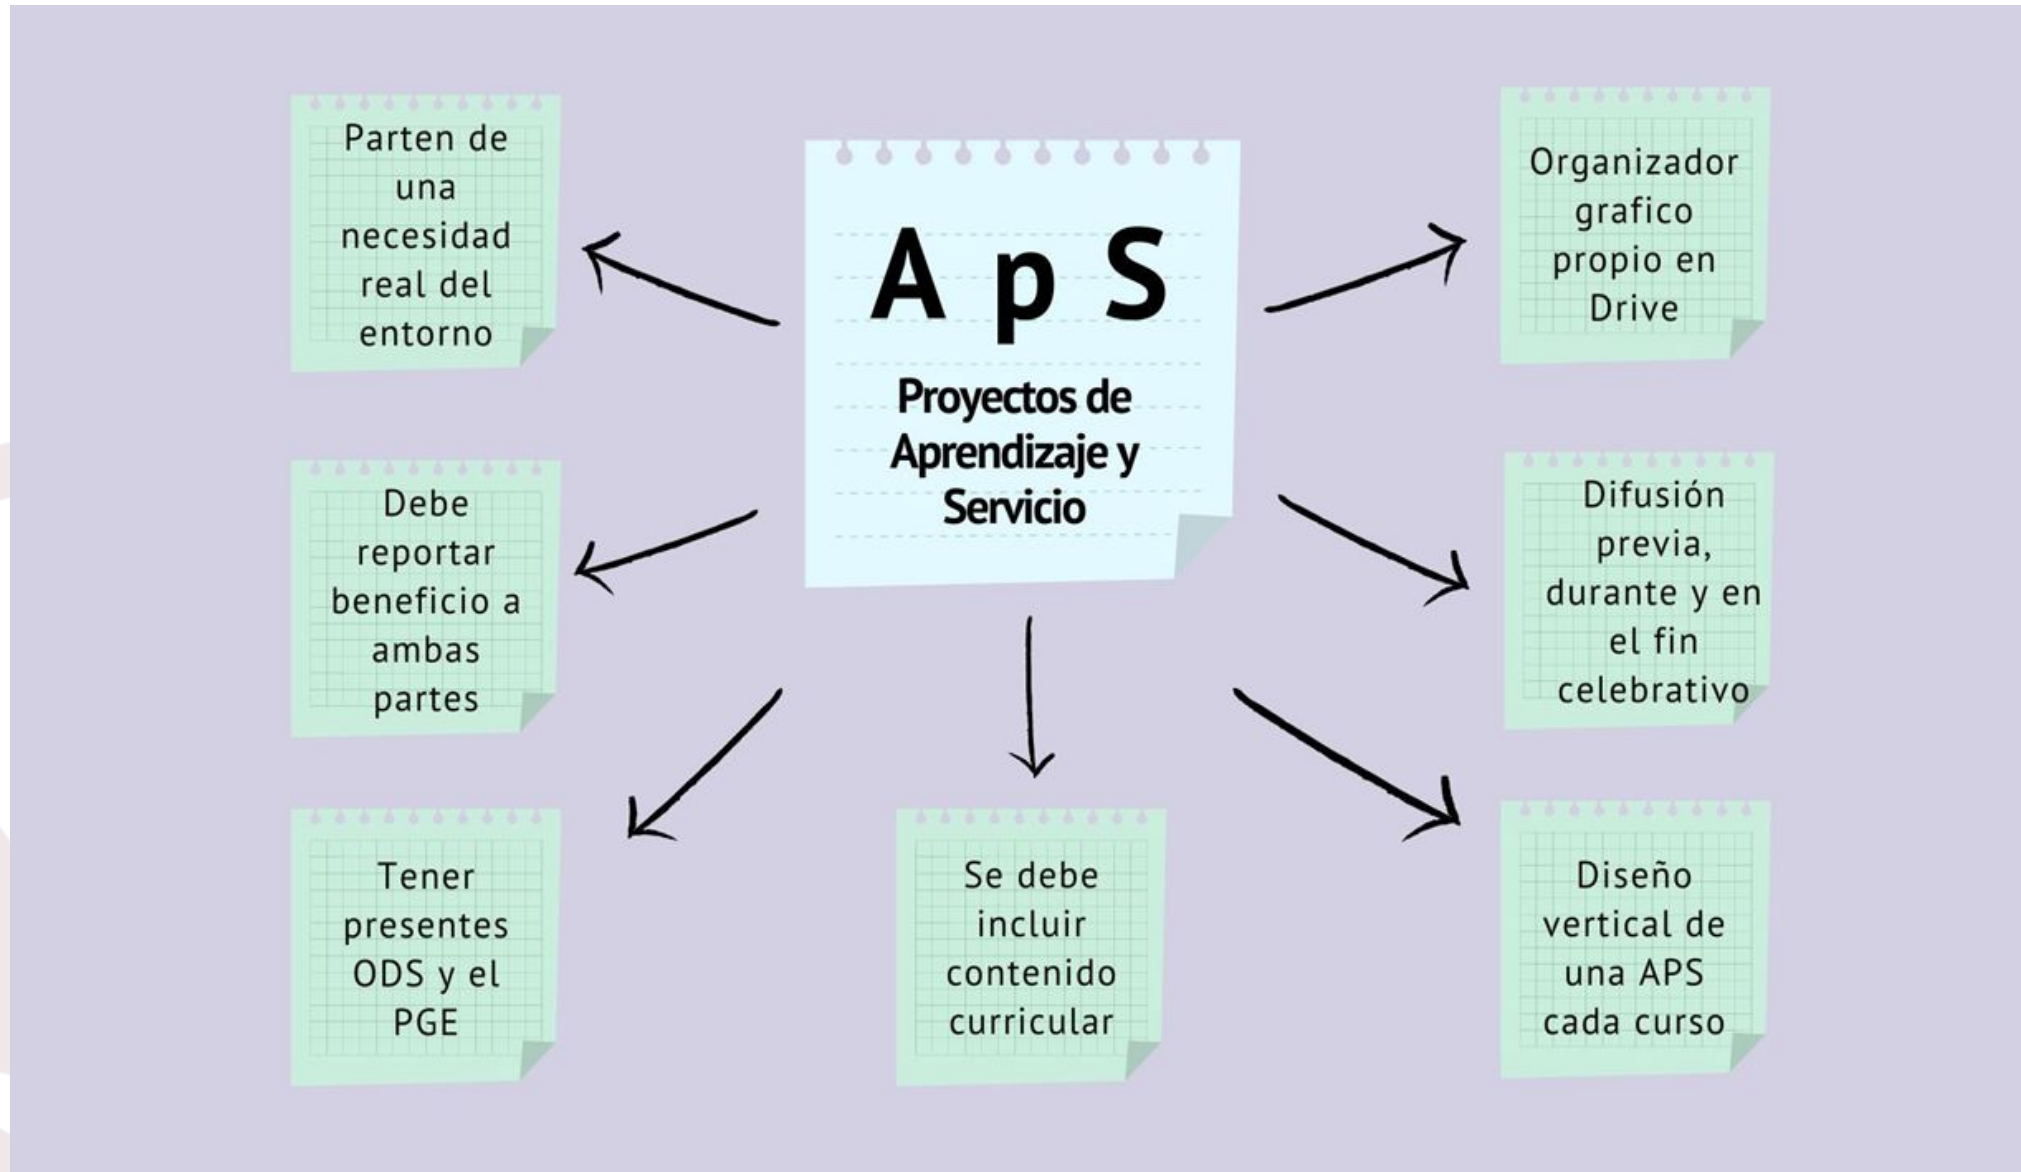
A p S

Proyectos de Aprendizaje y Servicio

Parten de una necesidad real del entorno

Debe reportar beneficio a ambas partes

Tener presentes ODS y el PGE

Se debe incluir contenido curricular

Organizador grafico propio en Drive

Difusión previa, durante y en el fin celebrativo

Diseño vertical de una APS cada curso